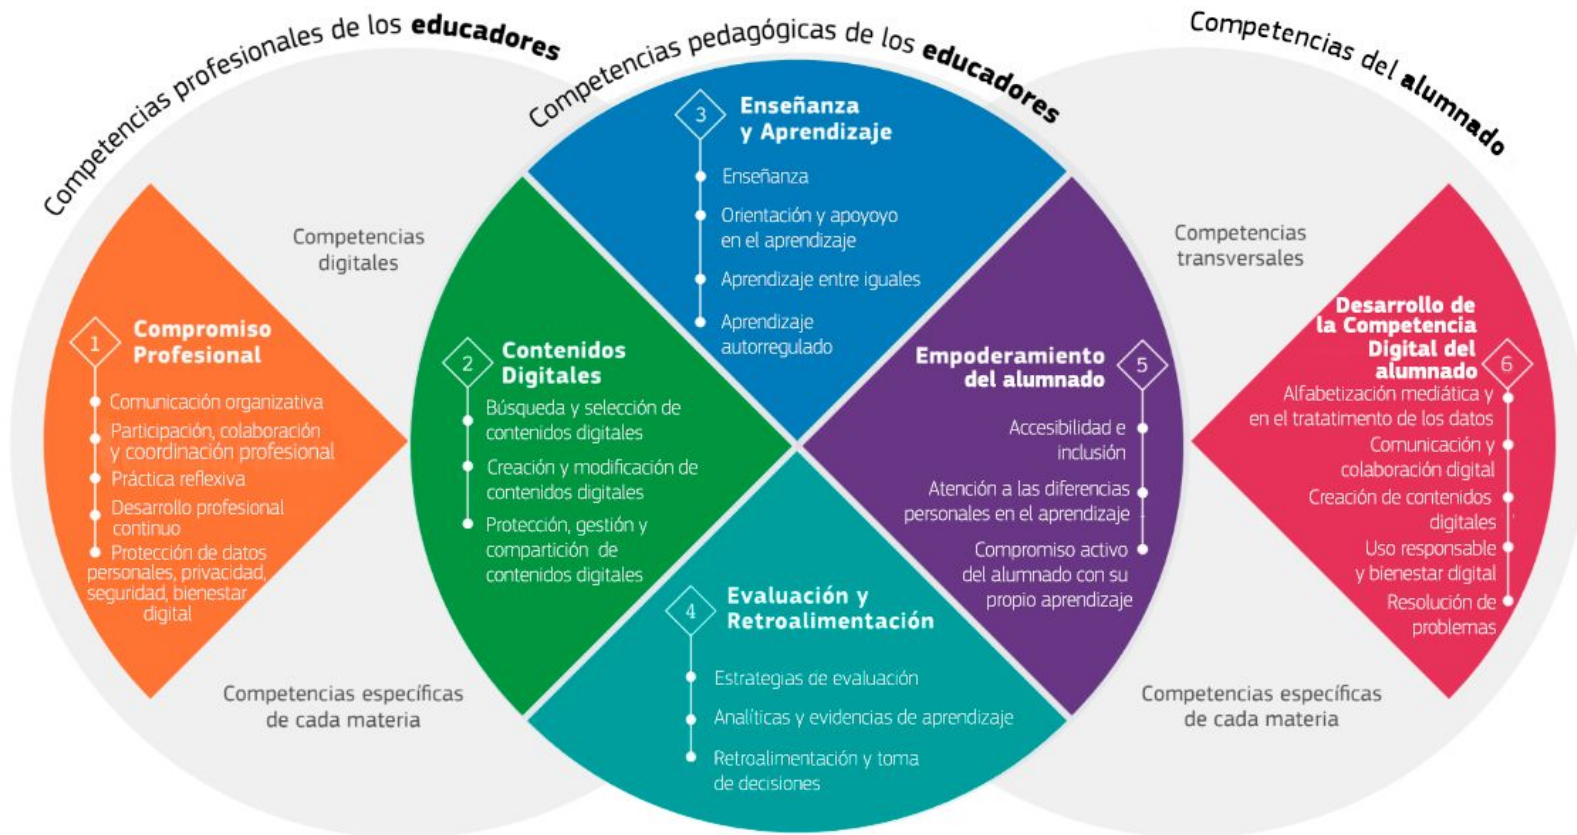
Competencias profesionales de los **educadores**

Competencias pedagógicas de los **educadores**

Competencias del **alumnado**

Competencias digitales

1 Compromiso Profesional

Comunicación organizativa

Participación, colaboración y coordinación profesional

Práctica reflexiva

Desarrollo profesional continuo

Protección de datos personales, privacidad, seguridad, bienestar digital

Competencias específicas de cada materia

2 Contenidos Digitales

Búsqueda y selección de contenidos digitales

Creación y modificación de contenidos digitales

Protección, gestión y compartición de contenidos digitales

3 Enseñanza y Aprendizaje

Enseñanza

Orientación y apoyoyo en el aprendizaje

Aprendizaje entre iguales

Aprendizaje autorregulado

4 Evaluación y Retroalimentación

Estrategias de evaluación

Analíticas y evidencias de aprendizaje

Retroalimentación y toma de decisiones

Empoderamiento del alumnado 5

Accesibilidad e inclusión

Atención a las diferencias personales en el aprendizaje

Compromiso activo del alumnado con su propio aprendizaje

Competencias transversales

Desarrollo de la Competencia Digital del alumnado 6

Alfabetización mediática y en el tratatimento de los datos

Comunicación y colaboración digital

Creación de contenidos digitales

Uso responsable y bienestar digital

Resolución de problemas

Competencias específicas de cada materia